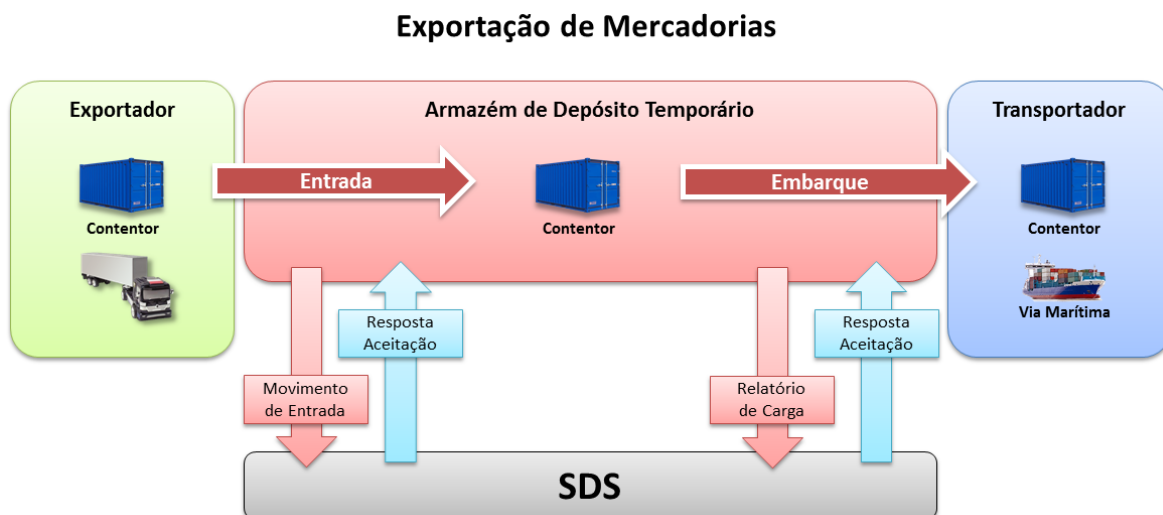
Exportação de Mercadorias

Exportador

Contentor

Entrada

Armazém de Depósito Temporário

Contentor

Embarque

Transportador

Contentor

Via Marítima

Resposta Aceitação

Movimento de Entrada

Relatório de Carga

Resposta Aceitação

SDS